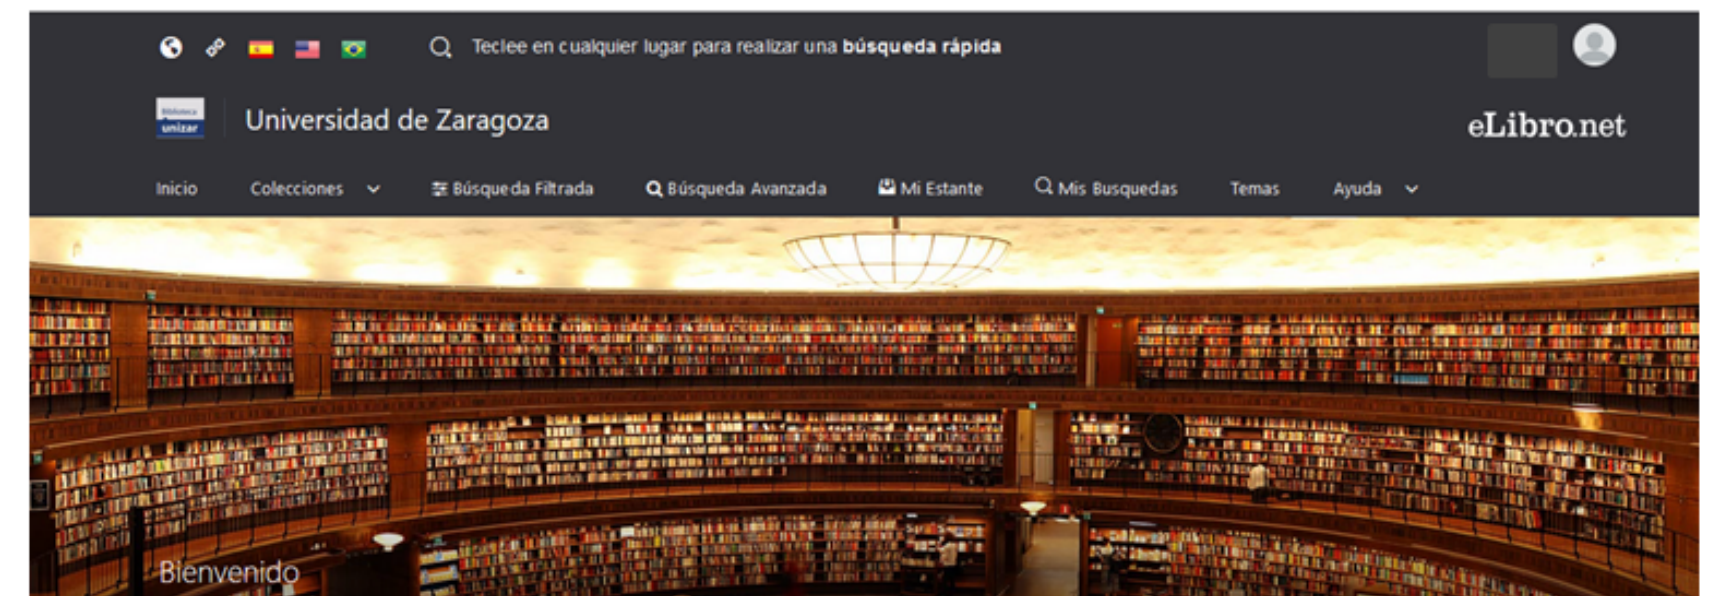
Teclee en cualquier lugar para realizar una **búsqueda rápida**

Biblioteca unizar

Universidad de Zaragoza

eLibro.net

Inicio Colecciones Búsqueda Filtrada Búsqueda Avanzada Mi Estante Mis Busquedas Temas Ayuda

Bienvenido